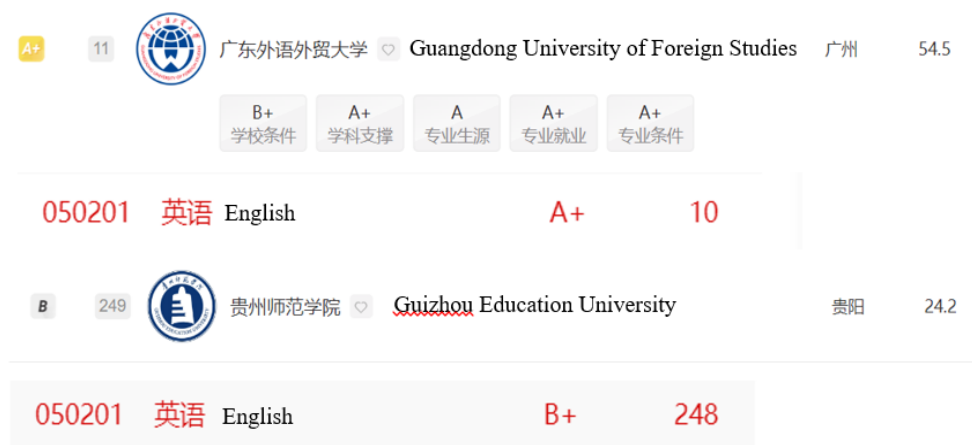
A+ 11 广东外语外贸大学 Guangdong University of Foreign Studies 广州 54.5

| B+ | A+ | A | A+ | A+ |
|---|---|---|---|---|
| 学校条件 | 学科支撑 | 专业生源 | 专业就业 | 专业条件 |

050201 英语 English A+ 10

B 249 贵州师范学院 Guizhou Education University 贵阳 24.2

050201 英语 English B+ 248